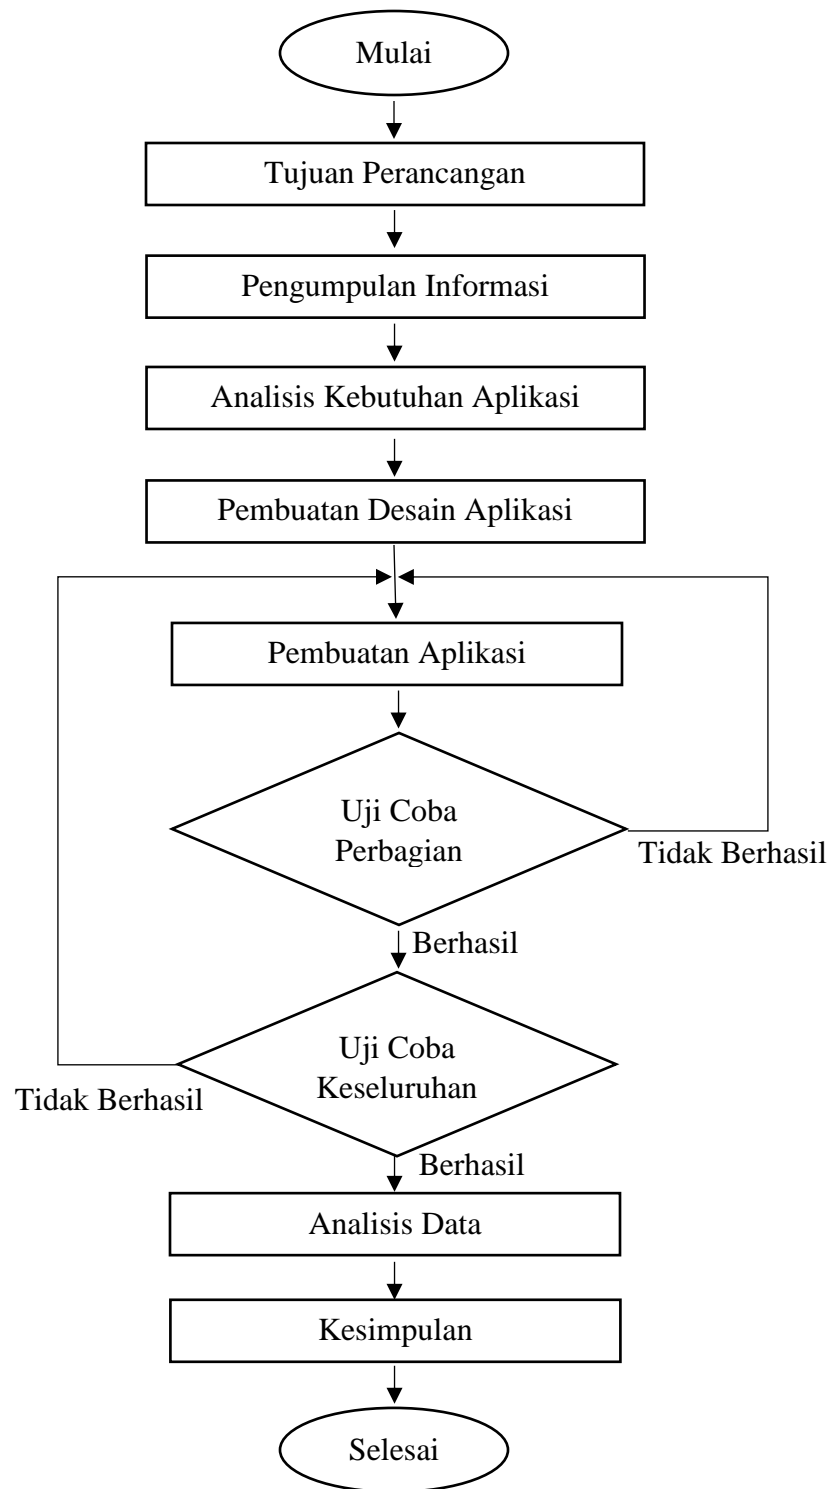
Mulai

Tujuan Perancangan

Pengumpulan Informasi

Analisis Kebutuhan Aplikasi

Pembuatan Desain Aplikasi

Pembuatan Aplikasi

Uji Coba Perbagian

Tidak Berhasil

Berhasil

Uji Coba Keseluruhan

Tidak Berhasil

Berhasil

Analisis Data

Kesimpulan

Selesai